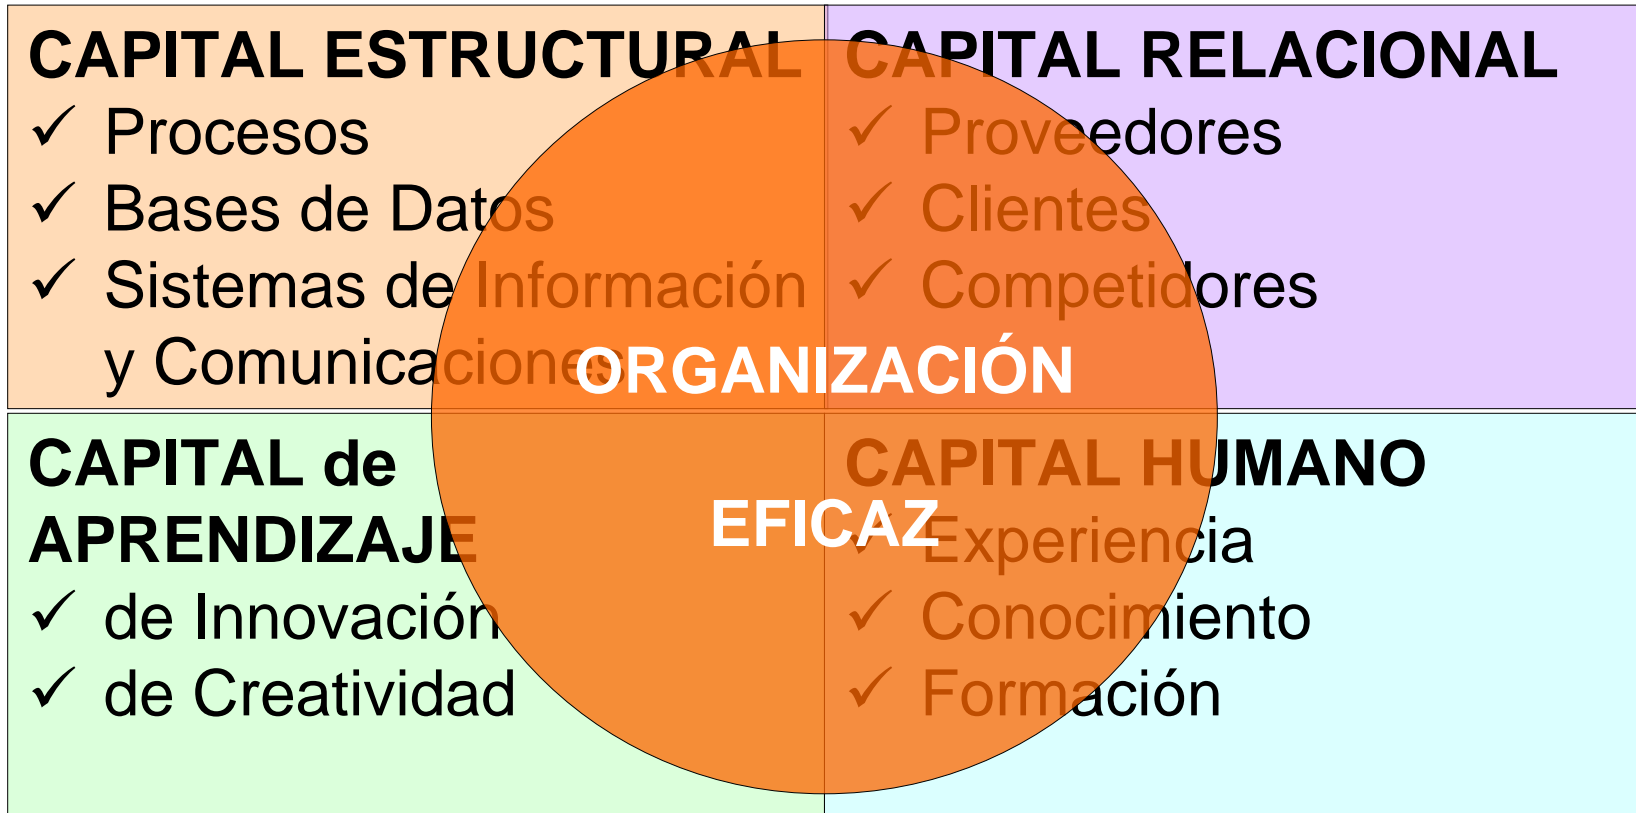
CAPITAL ESTRUCTURAL
✓ Procesos
✓ Bases de Datos
✓ Sistemas de Información y Comunicaciones

CAPITAL RELACIONAL
✓ Proveedores
✓ Clientes
✓ Competidores

ORGANIZACIÓN

EFICAZ

CAPITAL de APRENDIZAJE
✓ de Innovación
✓ de Creatividad

CAPITAL HUMANO
✓ Experiencia
✓ Conocimiento
✓ Formación